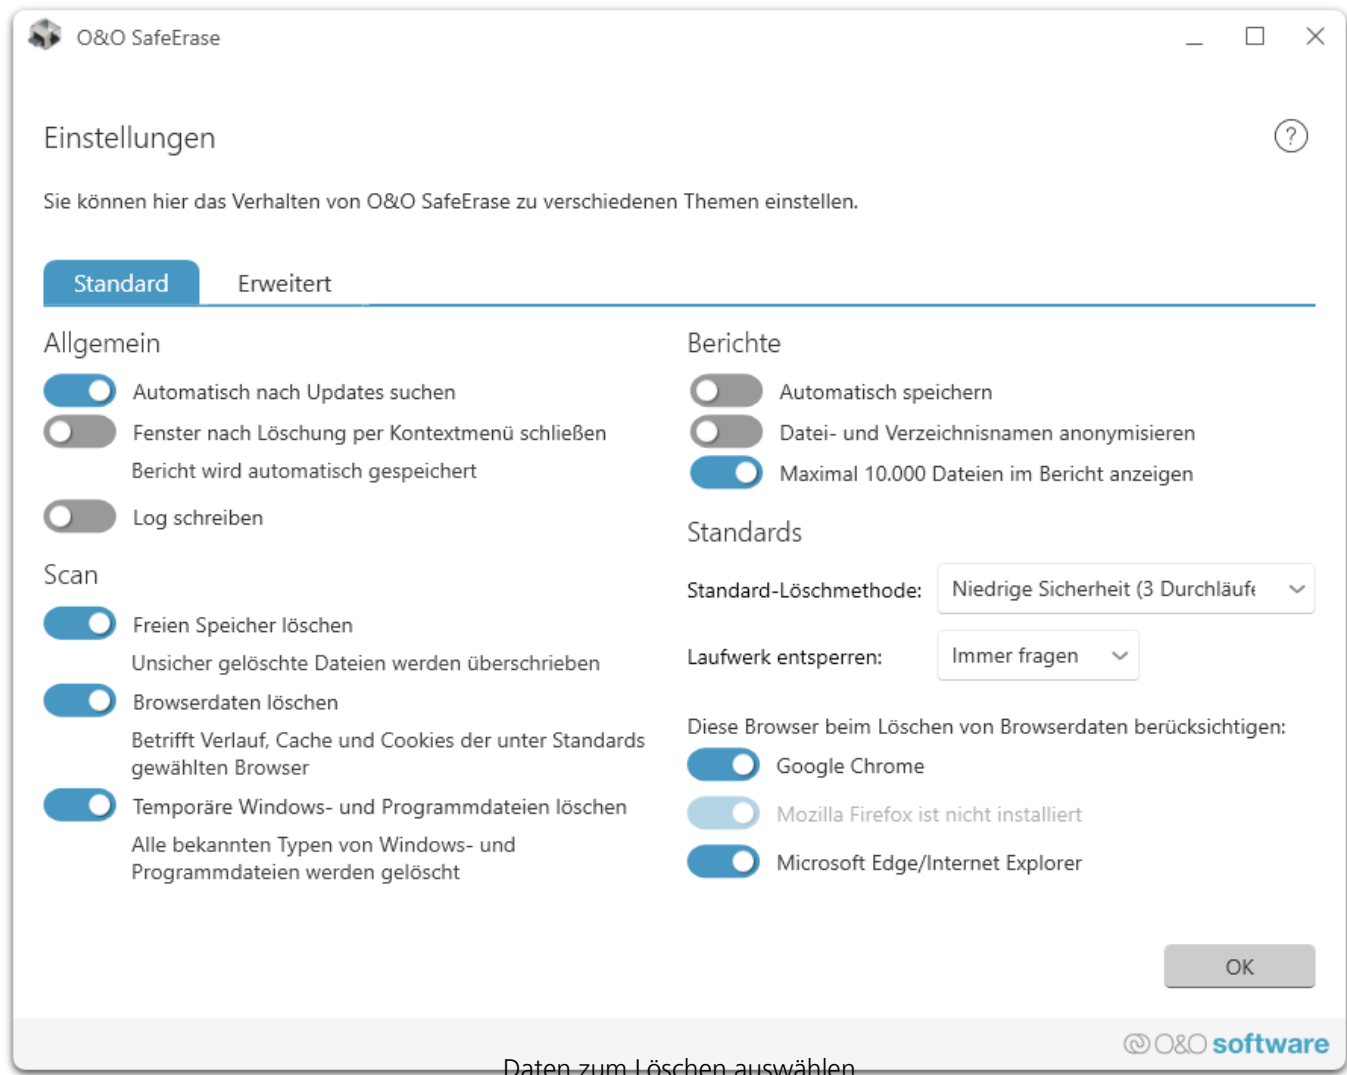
O&O SafeErase

Einstellungen

?

Sie können hier das Verhalten von O&O SafeErase zu verschiedenen Themen einstellen.

Standard | Erweitert

Allgemein

Automatisch nach Updates suchen

Fenster nach Löschung per Kontextmenü schließen

Bericht wird automatisch gespeichert

Log schreiben

Scan

Freien Speicher löschen

Unsicher gelöschte Dateien werden überschrieben

Browserdaten löschen

Betrifft Verlauf, Cache und Cookies der unter Standards gewählten Browser

Temporäre Windows- und Programmdateien löschen

Alle bekannten Typen von Windows- und Programmdateien werden gelöscht

Berichte

Automatisch speichern

Datei- und Verzeichnisnamen anonymisieren

Maximal 10.000 Dateien im Bericht anzeigen

Standards

Standard-Löschmethode: Niedrige Sicherheit (3 Durchläufe

Laufwerk entsperren: Immer fragen

Diese Browser beim Löschen von Browserdaten berücksichtigen:

Google Chrome

Mozilla Firefox ist nicht installiert

Microsoft Edge/Internet Explorer

OK

O&O software

Daten zum Löschen auswählen